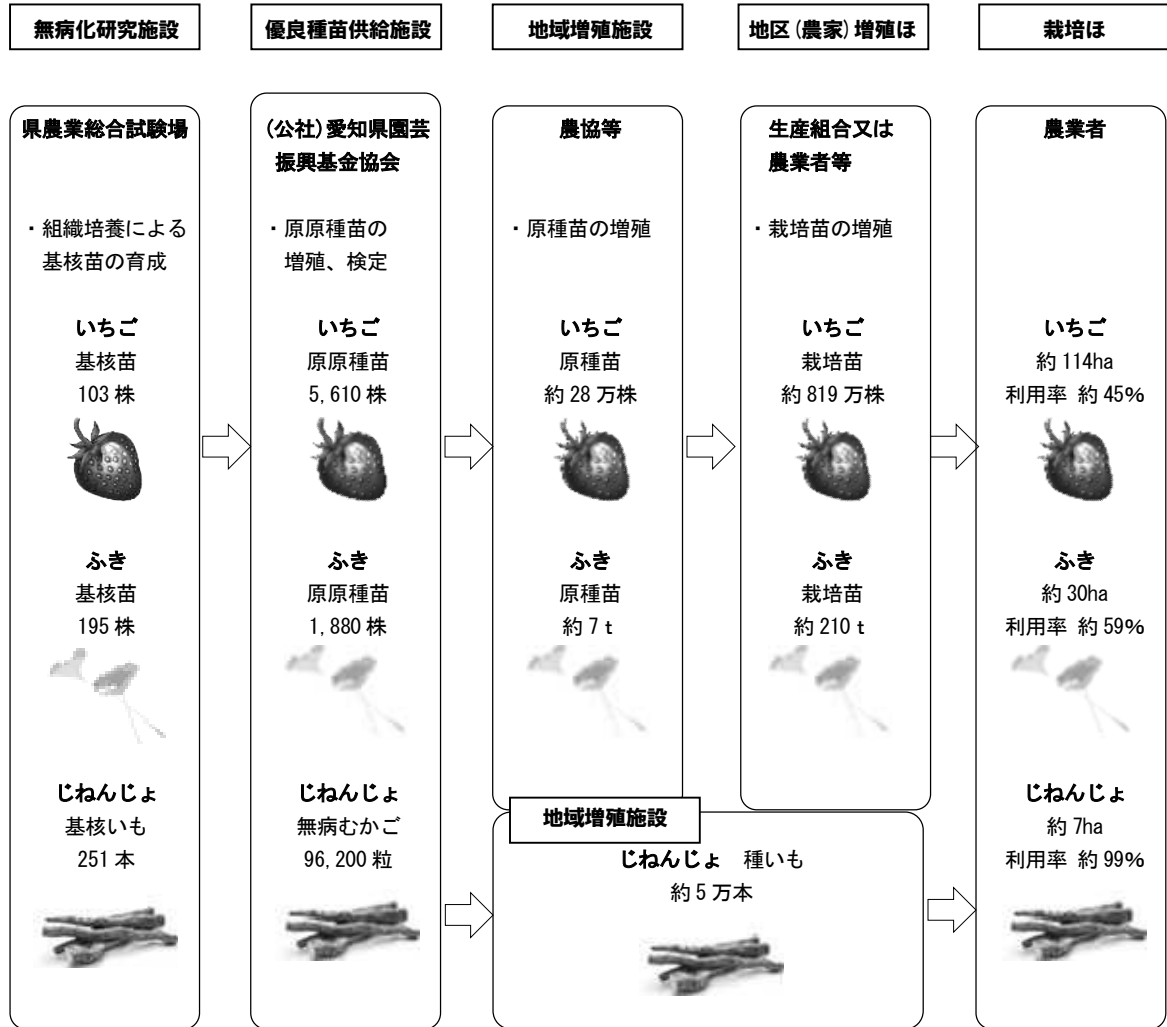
無病化研究施設

県農業総合試験場

・組織培養による基核苗の育成

いちご
基核苗
103 株

ふき
基核苗
195 株

じねんじょ
基核いも
251 本

優良種苗供給施設

(公社)愛知県園芸振興基金協会

・原原種苗の増殖、検定

いちご
原原種苗
5, 610 株

ふき
原原種苗
1, 880 株

じねんじょ
無病むかご
96, 200 粒

地域増殖施設

農協等

・原種苗の増殖

いちご
原種苗
約 28 万株

ふき
原種苗
約 7 t

地区(農家)増殖ほ

生産組合又は農業者等

・栽培苗の増殖

いちご
栽培苗
約 819 万株

ふき
栽培苗
約 210 t

地域増殖施設

じねんじょ　種いも
約 5 万本

栽培ほ

農業者

いちご
約 114ha
利用率 約 45%

ふき
約 30ha
利用率 約 59%

じねんじょ
約 7ha
利用率 約 99%